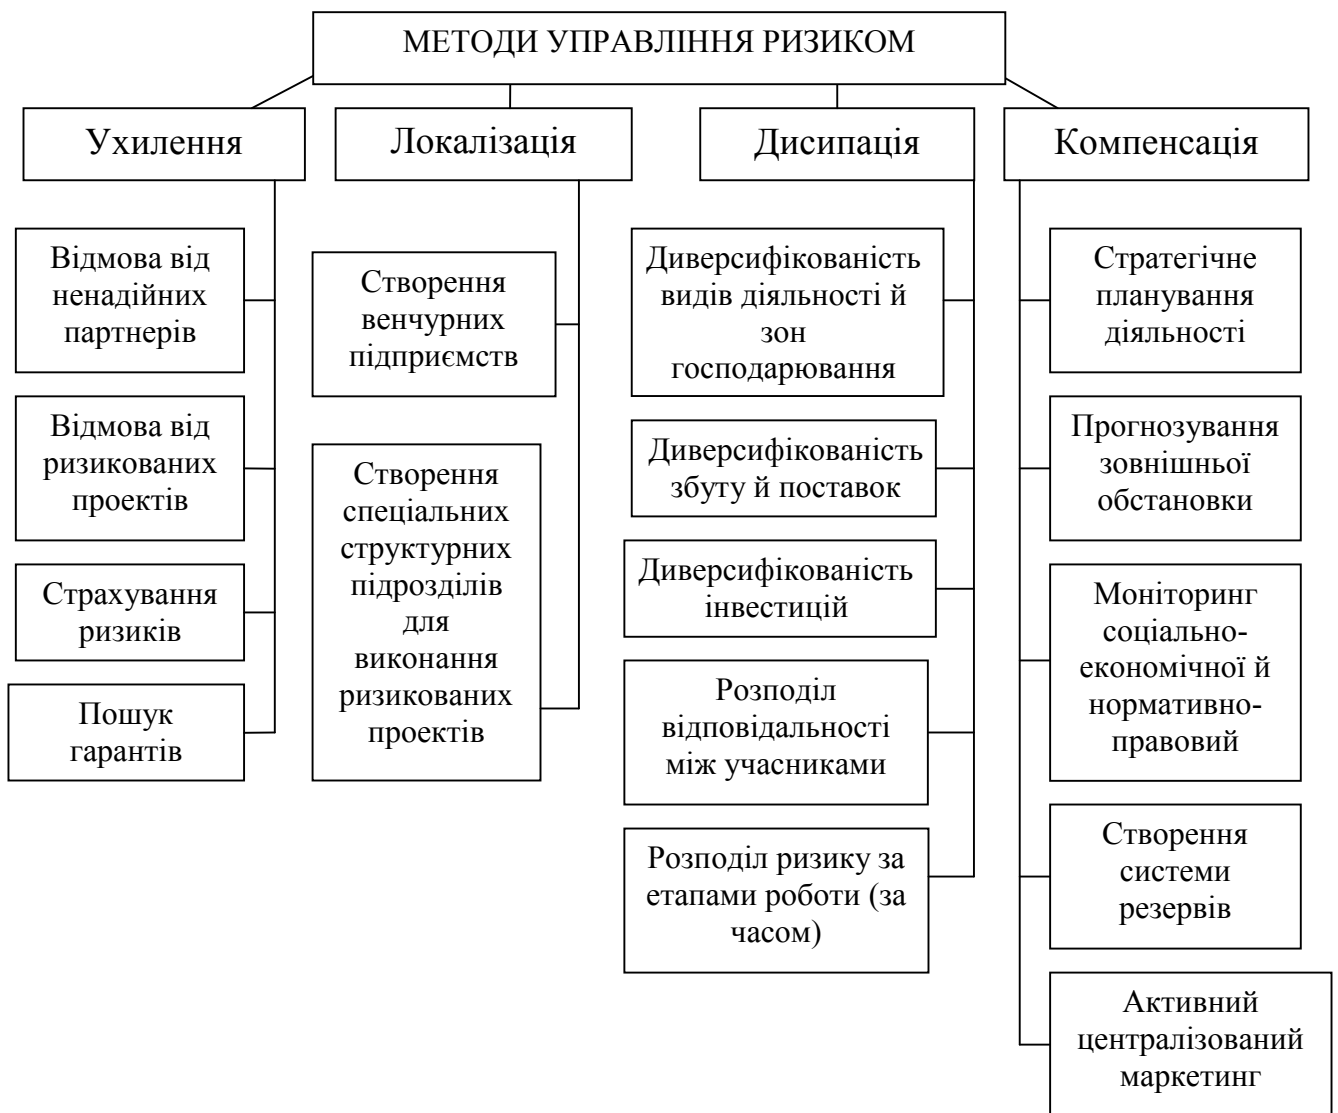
МЕТОДИ УПРАВЛІННЯ РИЗИКОМ

Ухилення

Відмова від ненадійних партнерів

Відмова від ризикованих проектів

Страхування ризиків

Пошук гарантів

Локалізація

Створення венчурних підприємств

Створення спеціальних структурних підрозділів для виконання ризикованих проектів

Дисипація

Диверсифікованість видів діяльності й зон господарювання

Диверсифікованість збуту й поставок

Диверсифікованість інвестицій

Розподіл відповідальності між учасниками

Розподіл ризику за етапами роботи (за часом)

Компенсація

Стратегічне планування діяльності

Прогнозування зовнішньої обстановки

Моніторинг соціально-економічної й нормативно-правовий

Створення системи резервів

Активний централізований маркетинг